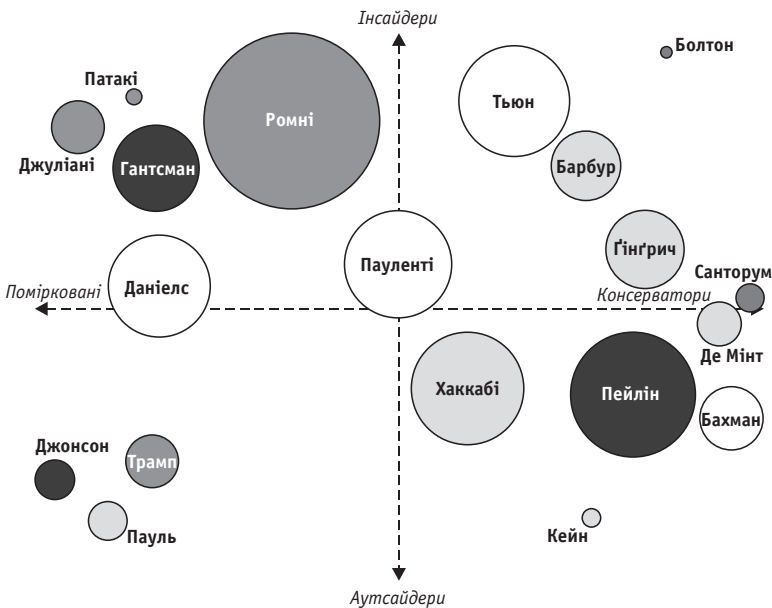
Інсайдери

Болтон

Патакі

Ромні

Тьюн

Джуліані

Гантсман

Барбур

Ґінґрич

Пауленті

Даніелс

Санторум

Поміркованi

Консерватори

Де Мінт

Хаккабі

Пейлін

Бахман

Джонсон

Трамп

Пауль

Кейн

Аутсайдери